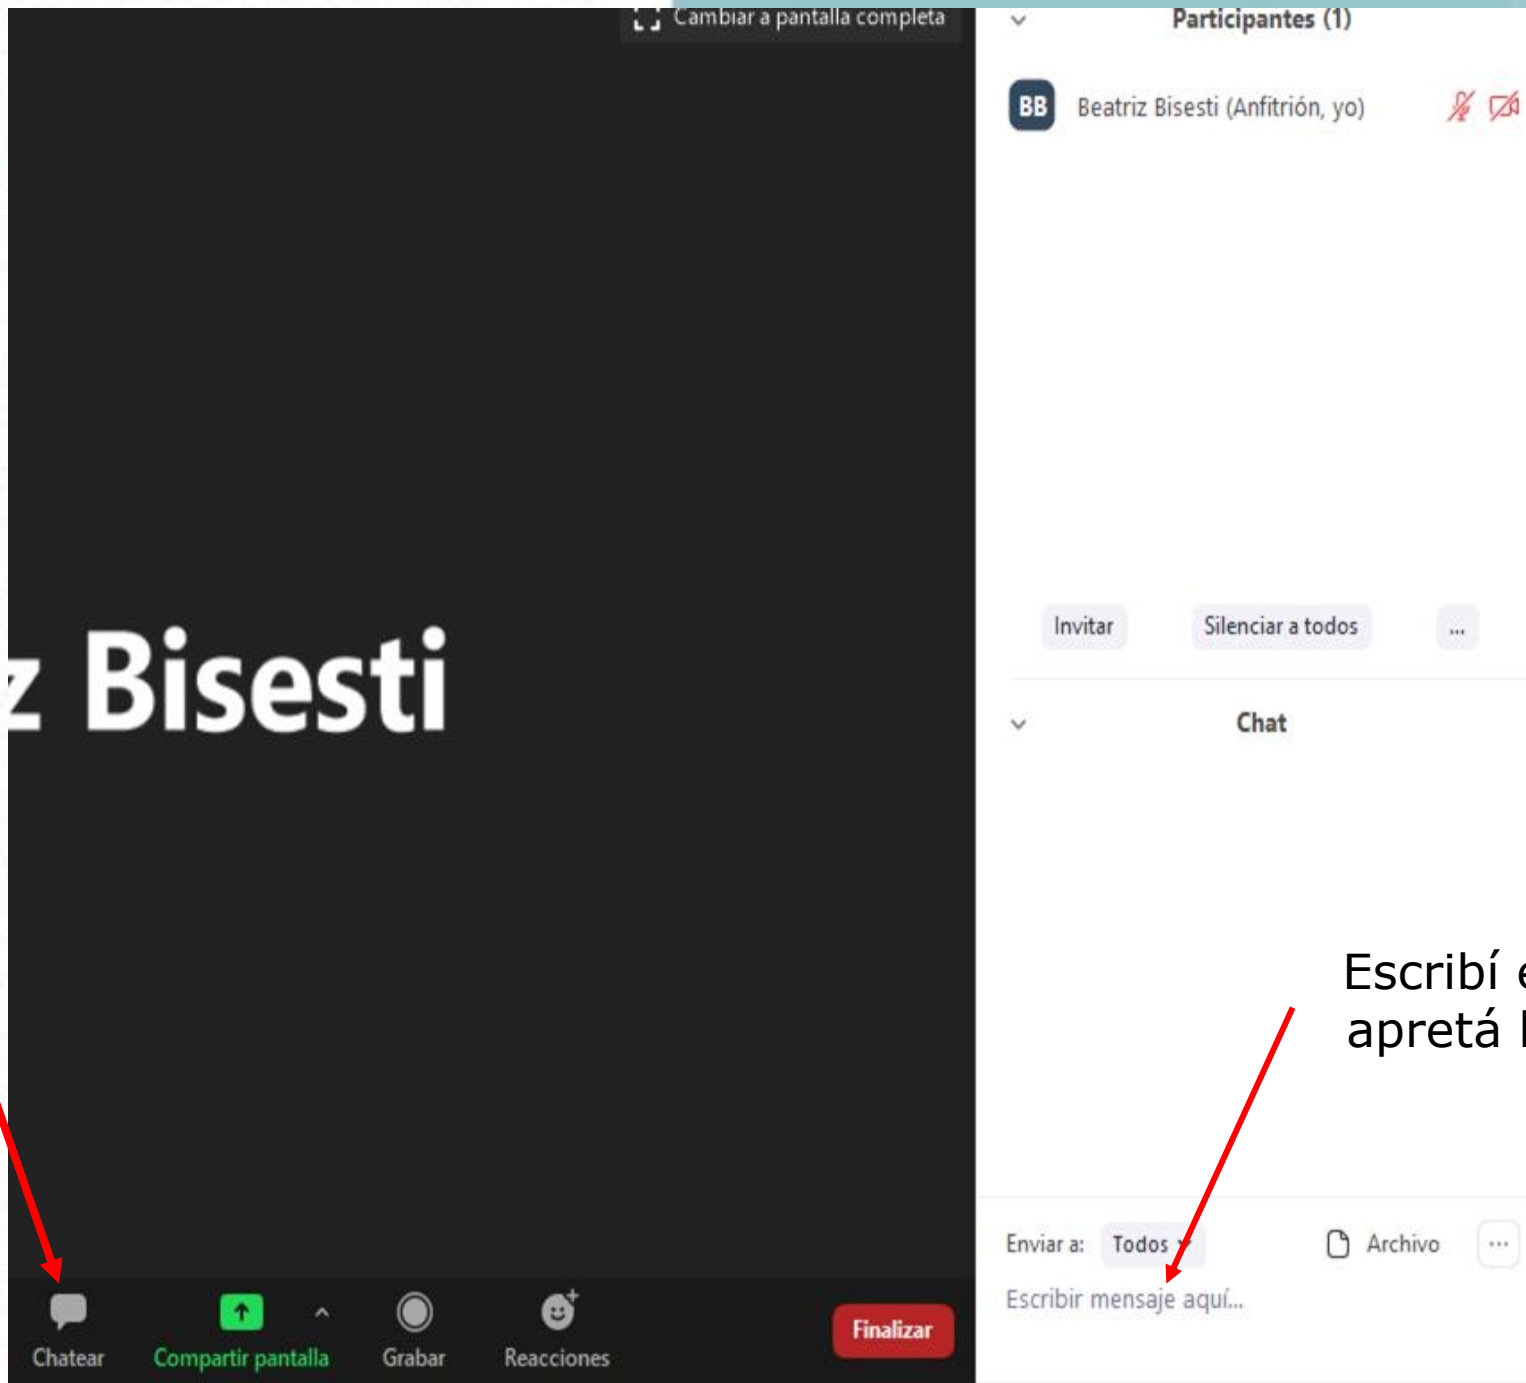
Cambiar a pantalla completa

z Bisesti

Chatear

Compartir pantalla

Grabar

Reacciones

Finalizar

Participantes (1)

BB Beatriz Bisesti (Anfitrión, yo)

Invitar

Silenciar a todos

...

Chat

Escribí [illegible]
apretá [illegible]

Enviar a: Todos

Archivo

...

Escribir mensaje aquí...